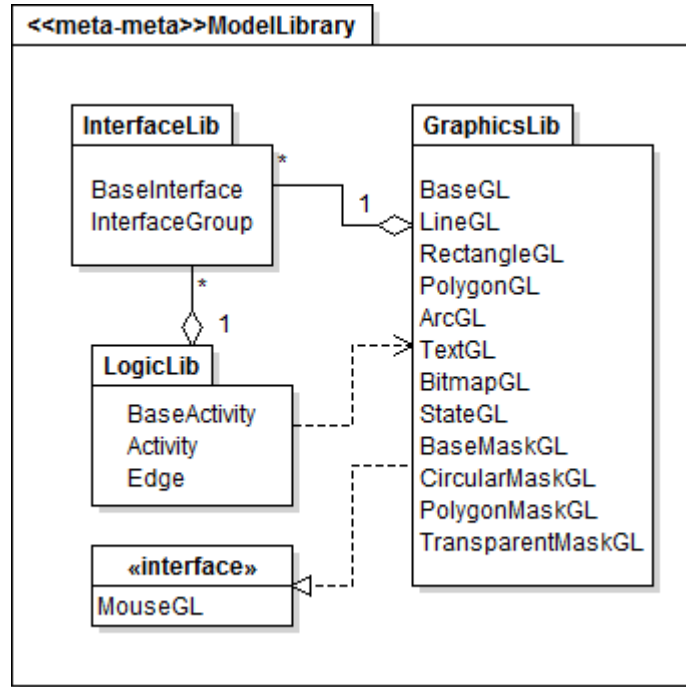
<<meta-meta>>ModelLibrary

InterfaceLib

BaseInterface
InterfaceGroup

*

1

*

1

LogicLib

BaseActivity
Activity
Edge

«interface»

MouseGL

GraphicsLib

BaseGL
LineGL
RectangleGL
PolygonGL
ArcGL
TextGL
BitmapGL
StateGL
BaseMaskGL
CircularMaskGL
PolygonMaskGL
TransparentMaskGL